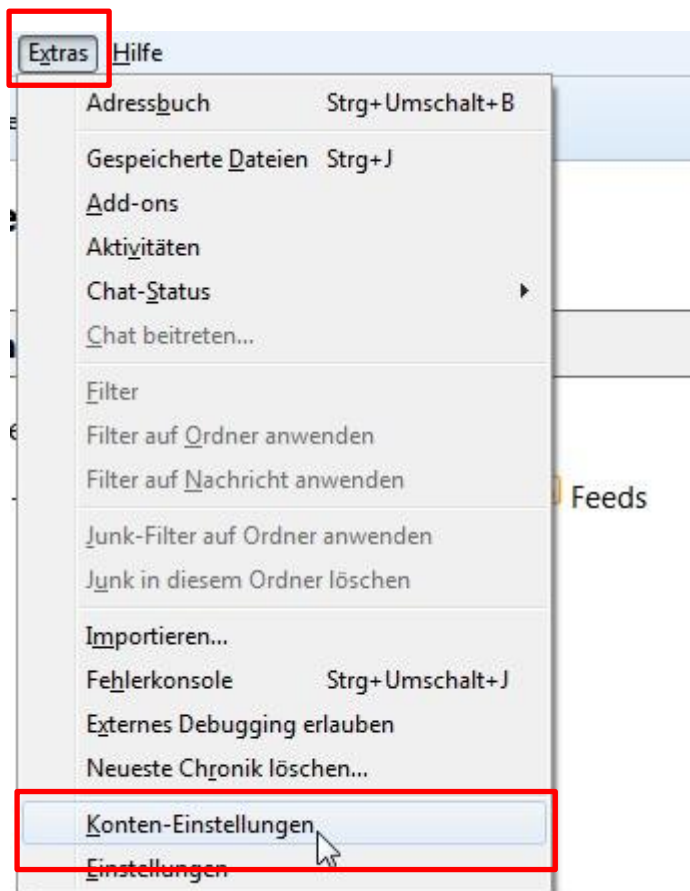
Extras Hilfe

Adressbuch Strg+Umschalt+B

Gespeicherte Dateien Strg+J
Add-ons
Aktivitäten
Chat-Status
Chat beitreten...

Filter
Filter auf Ordner anwenden
Filter auf Nachricht anwenden

Junk-Filter auf Ordner anwenden
Junk in diesem Ordner löschen

Importieren...
Fehlerkonsole Strg+Umschalt+J
Externes Debugging erlauben
Neueste Chronik löschen...

Konten-Einstellungen
Einstellungen

Feeds